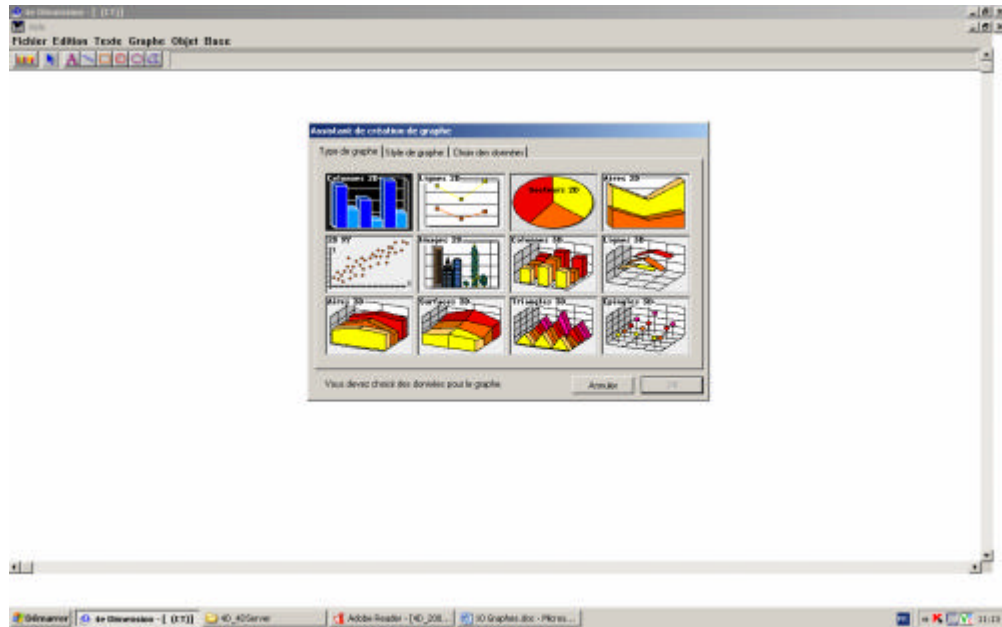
4e Dimension - [ (ET)]

Fichier Edition Texte Graphe Objet Base

Assistant de création de graphe

Type de graphe | Style de graphe | Choix des données

Colonnes 2D
Lignes 2D
Secteurs 2D
Aires 2D
2D XY
Images 2D
Colonnes 3D
Lignes 3D
Aires 3D
Surfaces 3D
Triangles 3D
Epingles 3D

Vous devez choisir des données pour le graphe.

Annuler
OK

Démarrer
4e Dimension - [ (ET)]
4D_4DServer
Adobe Reader - [4D_208...
3D Graphes.doc - Micros...
11:19